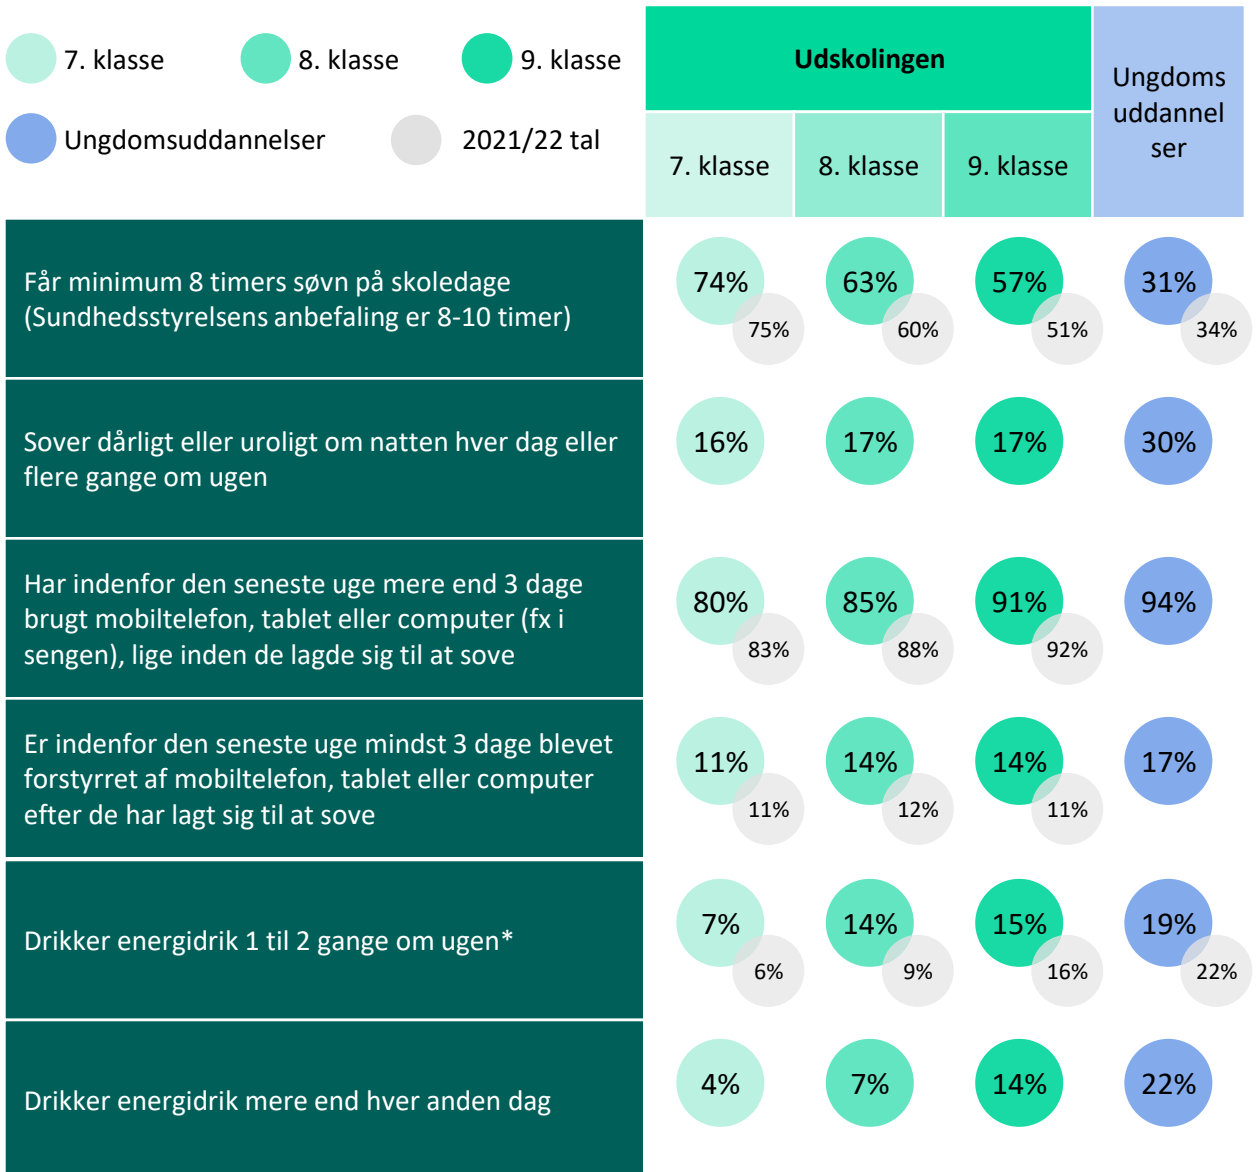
7. klasse 8. klasse 9. klasse
Ungdomsuddannelser 2021/22 tal

| | Udskolingen 7. klasse | Udskolingen 8. klasse | Udskolingen 9. klasse | Ungdoms uddannel ser |
|---|---|---|---|---|
| Får minimum 8 timers søvn på skoledage (Sundhedsstyrelsens anbefaling er 8-10 timer) | 74% 75% | 63% 60% | 57% 51% | 31% 34% |
| Sover dårligt eller uroligt om natten hver dag eller flere gange om ugen | 16% | 17% | 17% | 30% |
| Har indenfor den seneste uge mere end 3 dage brugt mobiltelefon, tablet eller computer (fx i sengen), lige inden de lagde sig til at sove | 80% 83% | 85% 88% | 91% 92% | 94% |
| Er indenfor den seneste uge mindst 3 dage blevet forstyrret af mobiltelefon, tablet eller computer efter de har lagt sig til at sove | 11% 11% | 14% 12% | 14% 11% | 17% |
| Drikker energidrik 1 til 2 gange om ugen* | 7% 6% | 14% 9% | 15% 16% | 19% 22% |
| Drikker energidrik mere end hver anden dag | 4% | 7% | 14% | 22% |